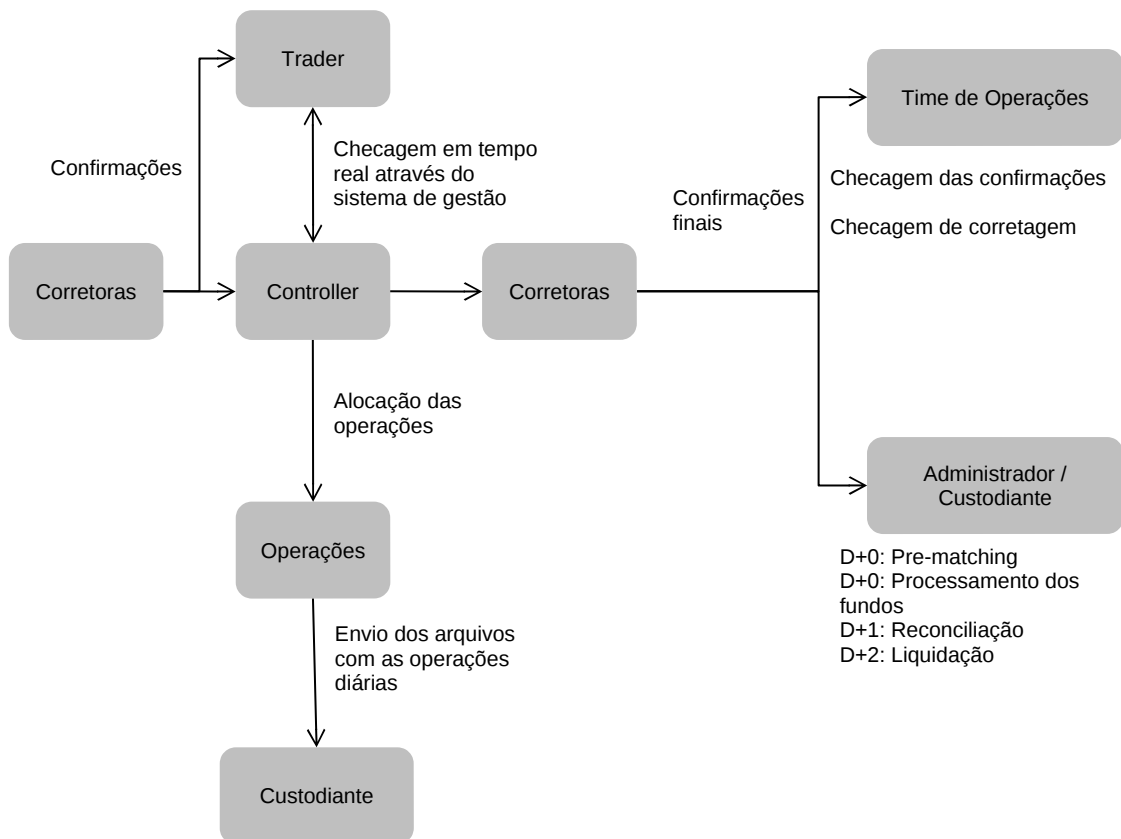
Trader

Confirmações

Checagem em tempo real através do sistema de gestão

Corretoras

Controller

Corretoras

Confirmações finais

Time de Operações

Checagem das confirmações

Checagem de corretagem

Alocação das operações

Operações

Envio dos arquivos com as operações diárias

Custodiante

Administrador / Custodiante

D+0: Pre-matching
D+0: Processamento dos fundos
D+1: Reconciliação
D+2: Liquidação